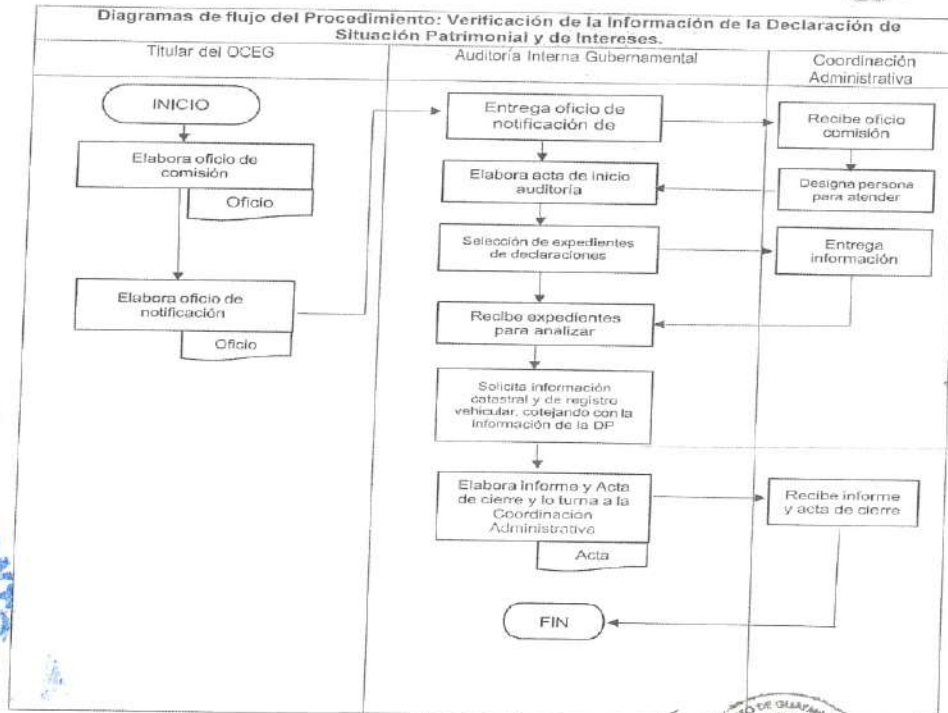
Diagramas de flujo del Procedimiento: Verificación de la Información de la Declaración de Situación Patrimonial y de Intereses.

Titular del OCEG

Auditoría Interna Gubernamental

Coordinación Administrativa

INICIO

Elabora oficio de comisión

Oficio

Elabora oficio de notificación

Oficio

Entrega oficio de notificación de

Elabora acta de inicio auditoría

Selección de expedientes de declaraciones

Recibe expedientes para analizar

Solicita información catastral y de registro vehicular, cotejando con la información de la DP

Elabora informe y Acta de cierre y lo turna a la Coordinación Administrativa

Acta

FIN

Recibe oficio comisión

Designa persona para atender

Entrega información

Recibe informe y acta de cierre

DE GUA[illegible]